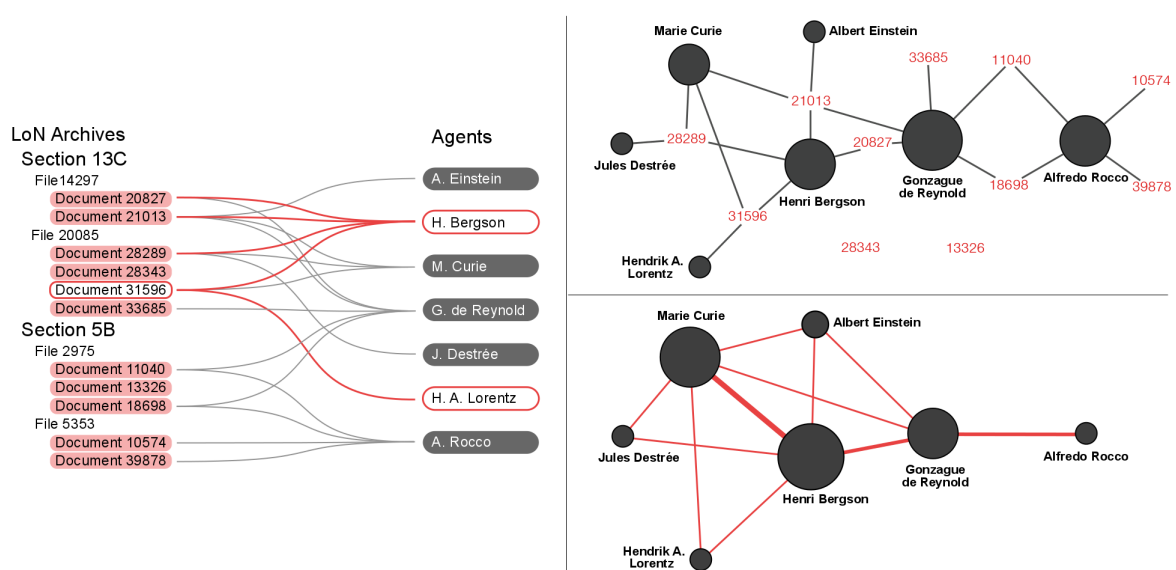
LoN Archives
Section 13C
File14297
Document 20827
Document 21013
File 20085
Document 28289
Document 28343
Document 31596
Document 33685
Section 5B
File 2975
Document 11040
Document 13326
Document 18698
File 5353
Document 10574
Document 39878

Agents
A. Einstein
H. Bergson
M. Curie
G. de Reynold
J. Destrée
H. A. Lorentz
A. Rocco

Marie Curie
Albert Einstein
33685
11040
10574
21013
28289
20827
Jules Destrée
Henri Bergson
Gonzague de Reynold
18698
Alfredo Rocco
39878
31596
Hendrik A. Lorentz
28343
13326

Marie Curie
Albert Einstein
Jules Destrée
Henri Bergson
Gonzague de Reynold
Alfredo Rocco
Hendrik A. Lorentz